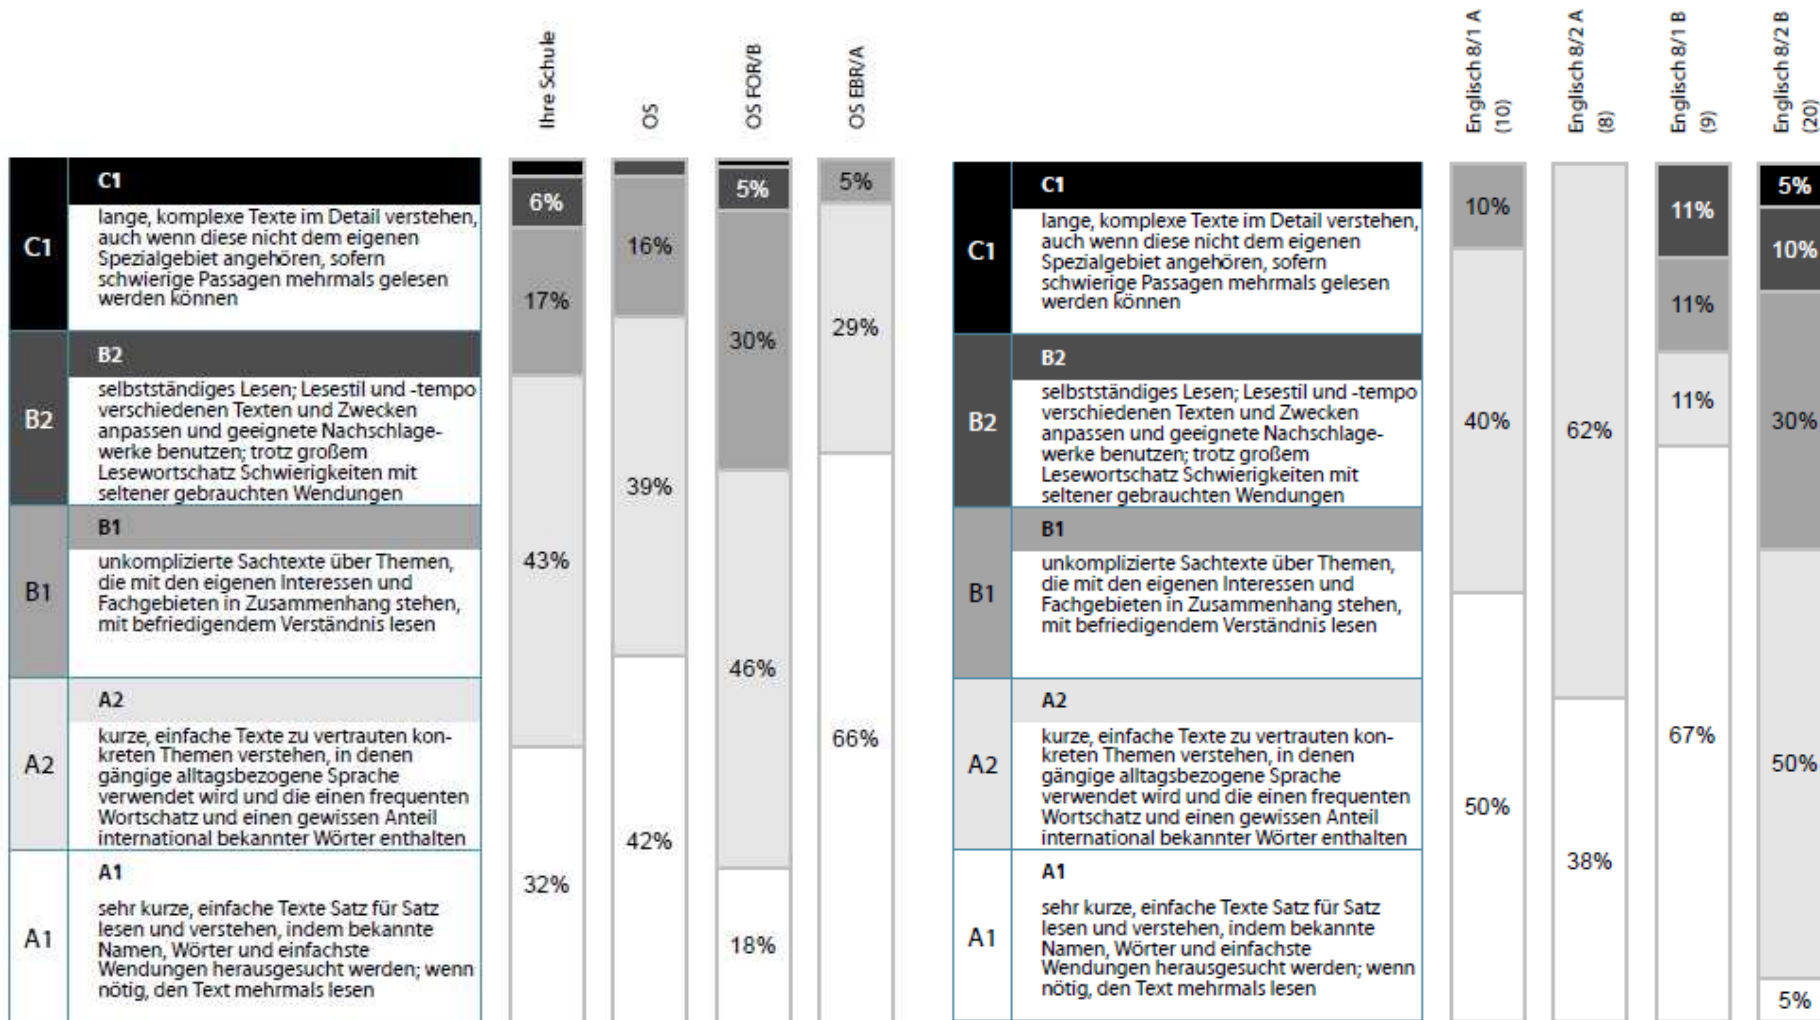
Ihre Schule

OS

OS FOR/B

OS EBR/A

| C1 | C1 lange, komplexe Texte im Detail verstehen, auch wenn diese nicht dem eigenen Spezialgebiet angehören, sofern schwierige Passagen mehrmals gelesen werden können |
|---|---|
| B2 | B2 selbstständiges Lesen; Lesestil und -tempo verschiedenen Texten und Zwecken anpassen und geeignete Nachschlagewerke benutzen; trotz großem Lesewortschatz Schwierigkeiten mit seltener gebrauchten Wendungen |
| B1 | B1 unkomplizierte Sachtexte über Themen, die mit den eigenen Interessen und Fachgebieten in Zusammenhang stehen, mit befriedigendem Verständnis lesen |
| A2 | A2 kurze, einfache Texte zu vertrauten konkreten Themen verstehen, in denen gängige alltagsbezogene Sprache verwendet wird und die einen frequenten Wortschatz und einen gewissen Anteil international bekannter Wörter enthalten |
| A1 | A1 sehr kurze, einfache Texte Satz für Satz lesen und verstehen, indem bekannte Namen, Wörter und einfachste Wendungen herausgesucht werden; wenn nötig, den Text mehrmals lesen |

Ihre Schule: 6% 17% 43% 32%

OS: 16% 39% 42%

OS FOR/B: 5% 30% 46% 18%

OS EBR/A: 5% 29% 66%

Englisch 8/1 A (10)

Englisch 8/2 A (8)

Englisch 8/1 B (9)

Englisch 8/2 B (20)

| C1 | C1 lange, komplexe Texte im Detail verstehen, auch wenn diese nicht dem eigenen Spezialgebiet angehören, sofern schwierige Passagen mehrmals gelesen werden können |
|---|---|
| B2 | B2 selbstständiges Lesen; Lesestil und -tempo verschiedenen Texten und Zwecken anpassen und geeignete Nachschlagewerke benutzen; trotz großem Lesewortschatz Schwierigkeiten mit seltener gebrauchten Wendungen |
| B1 | B1 unkomplizierte Sachtexte über Themen, die mit den eigenen Interessen und Fachgebieten in Zusammenhang stehen, mit befriedigendem Verständnis lesen |
| A2 | A2 kurze, einfache Texte zu vertrauten konkreten Themen verstehen, in denen gängige alltagsbezogene Sprache verwendet wird und die einen frequenten Wortschatz und einen gewissen Anteil international bekannter Wörter enthalten |
| A1 | A1 sehr kurze, einfache Texte Satz für Satz lesen und verstehen, indem bekannte Namen, Wörter und einfachste Wendungen herausgesucht werden; wenn nötig, den Text mehrmals lesen |

Englisch 8/1 A: 10% 40% 50%

Englisch 8/2 A: 62% 38%

Englisch 8/1 B: 11% 11% 11% 67%

Englisch 8/2 B: 5% 10% 30% 50% 5%